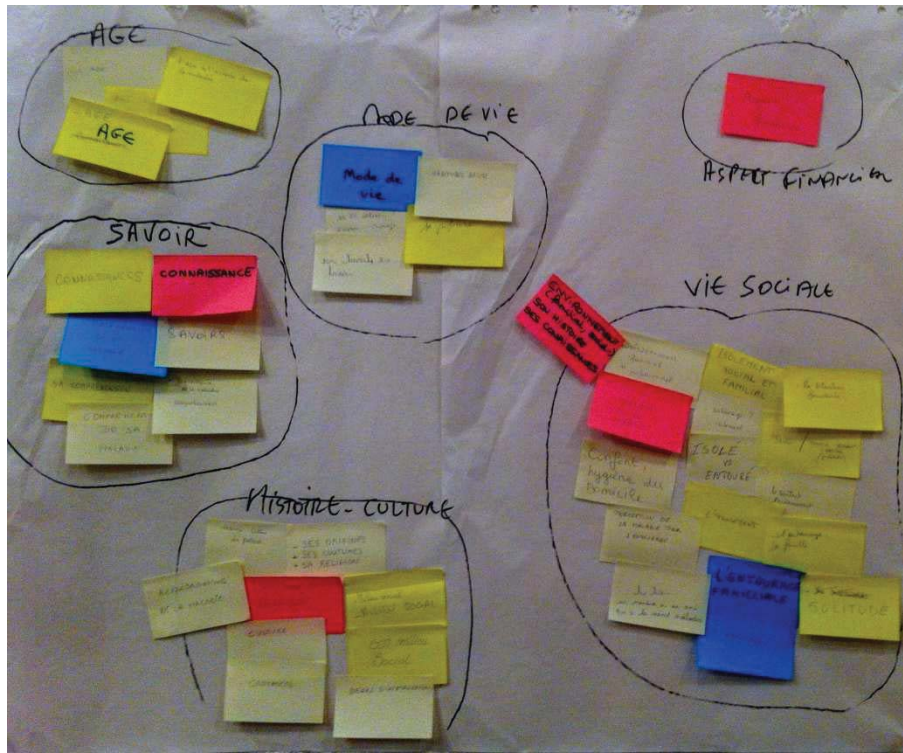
AGE

AGE

MODE DE VIE

Mode de vie

ASPECT FINANCIER

SAVOIR

CONNAISSANCES

CONNAISSANCE

SAVOIRS

SA CONNAISSANCE

CONNAISSANCE DE SA MALADIE

ENVIRONNEMENT FAMILIAL, SOCIAL, SON HISTOIRE, SES CONVICTIONS

VIE SOCIALE

ISOLEMENT SOCIAL ET FAMILIAL

Confort, hygiène du domicile

ISOLÉ VS ENTOURÉ

L'ENTOURAGE FAMILIAL

SOLITUDE

HISTOIRE - CULTURE

- SES ORIGINES
- SES COUTUMES
- SA RELIGION

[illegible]